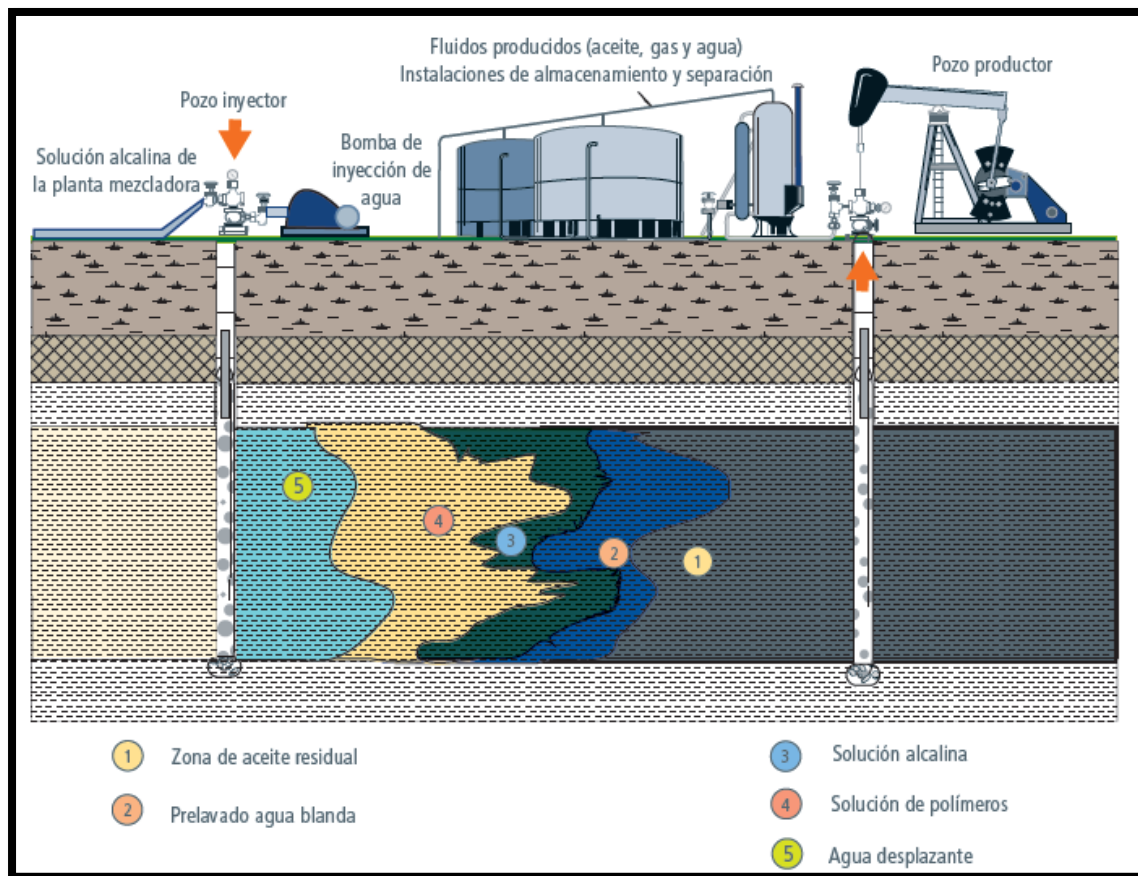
Fluidos producidos (aceite, gas y agua)
Instalaciones de almacenamiento y separación

Pozo productor

Pozo inyector

Solución alcalina de la planta mezcladora

Bomba de inyección de agua

5

4

3

2

1

1 Zona de aceite residual

2 Prelavado agua blanda

3 Solución alcalina

4 Solución de polímeros

5 Agua desplazante